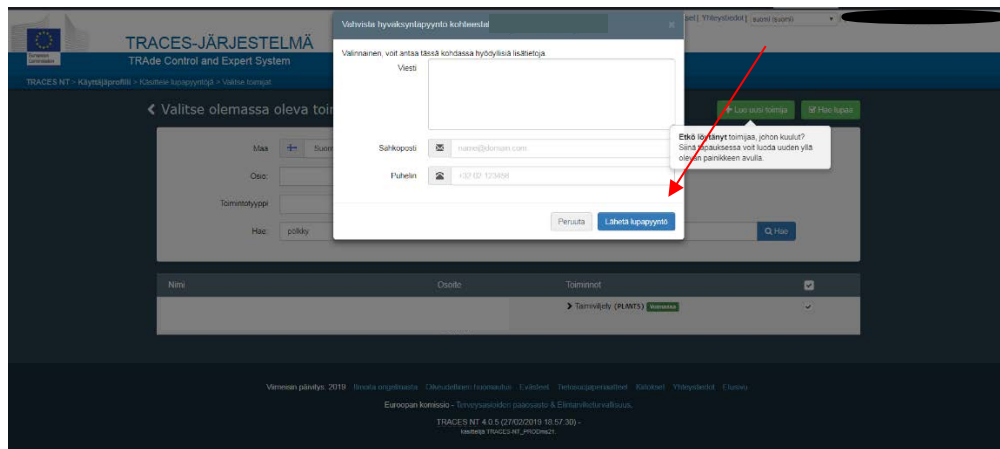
European Commission

TRACES-JÄRJESTELMÄ
TRAde Control and Expert System

TRACES NT > Käyttäjäprofiili > Käsittele lupapyyntöä > Valitse toimijat

sel | Yhteystiedot | suomi (suomi)

‹ Valitse olemassa oleva toim

Maa Suom
Osio:
Toimintotyyppi
Hae: polkky

Luo uusi toimija
Hae lupaa

Etkö löytänyt toimijaa, johon kuulut? Siinä tapauksessa voit luoda uuden yllä olevan painikkeen avulla.

Hae

Vahvista hyväksyntäpyyntö kohteestal ×

Valinnainen, voit antaa tässä kohdassa hyödyllisiä lisätietoja

Viesti

Sähköposti name@domain.com

Puhelin +32 02 123456

Peruuta Lähetä lupapyyntö

| Nimi | Osoite | Toiminnot | |
|---|---|---|---|
| | | › Tarvivälly (PLANTS) Voimassa | ✓ |

Viimeisin päivitys: 2019 Sivusta onpelmasta Oikeudellinen huomautus Evästeet Tietosuojaperiaatteet Kirjoitusi Yhteystiedot Etusivu

Euroopan komissio - Terveysasioiden pääosasto & Elintarviketurvallisuus

TRACES NT 4.0.5 (27/02/2019 18:57:30) -
käsitelty TRACES-NT_PROD/nc21